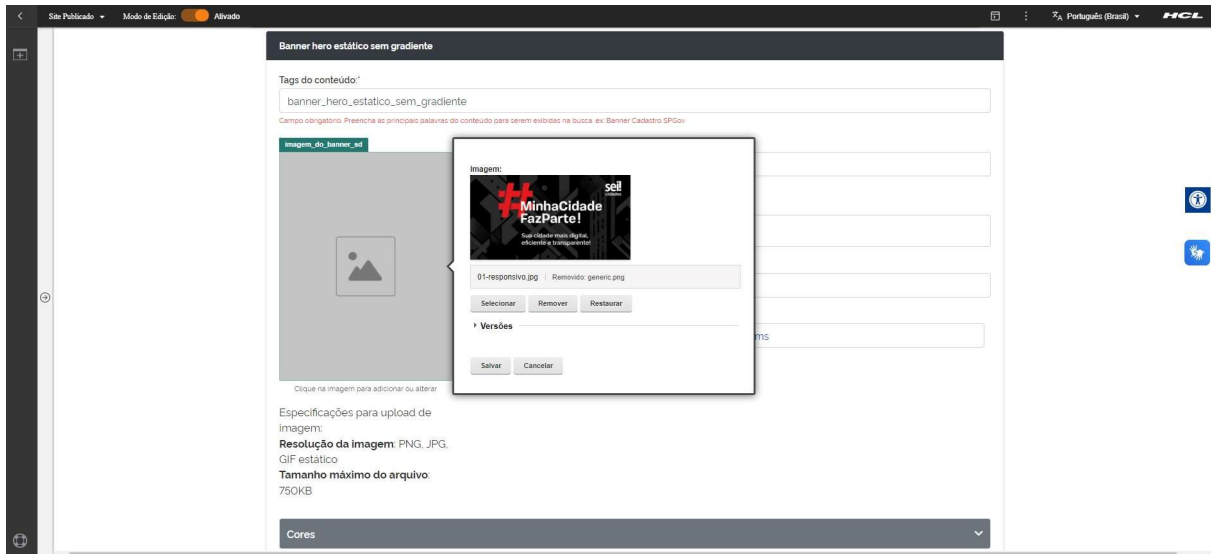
Site Publicado ▾ Modo de Edição: Ativado

Português (Brasil) ▾ HCL

Banner hero estático sem gradiente

Tags do conteúdo:*

banner_hero_estatico_sem_gradiente

Campo obrigatório. Preencha as principais palavras do conteúdo para serem exibidas na busca. ex: Banner Cadastro SPGov

imagem_do_banner_sd

Clique na imagem para adicionar ou alterar

Especificações para upload de imagem:
**Resolução da imagem**: PNG, JPG, GIF estático
**Tamanho máximo do arquivo**: 750KB

Imagem:

sei! cidades

#MinhaCidade FazParte!

Sua cidade mais digital, eficiente e transparente!

01-responsivo.jpg | Removido: generic.png

Selecionar Remover Restaurar

Versões

Salvar Cancelar

ms

Cores